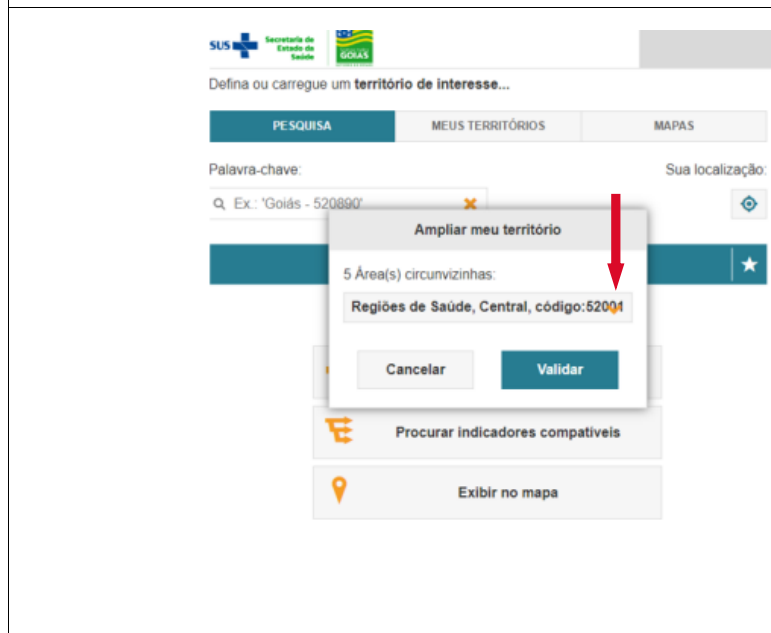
SUS Secretaria de Estado da Saúde GOIÁS

Defina ou carregue um **território de interesse...**

PESQUISA | MEUS TERRITÓRIOS | MAPAS

Palavra-chave:

Sua localização:

Ex.: 'Goiás - 520890'

Ampliar meu território

5 Área(s) circunvizinhas:

Regiões de Saúde, Central, código:52001

Cancelar

Validar

Procurar indicadores compatíveis

Exibir no mapa